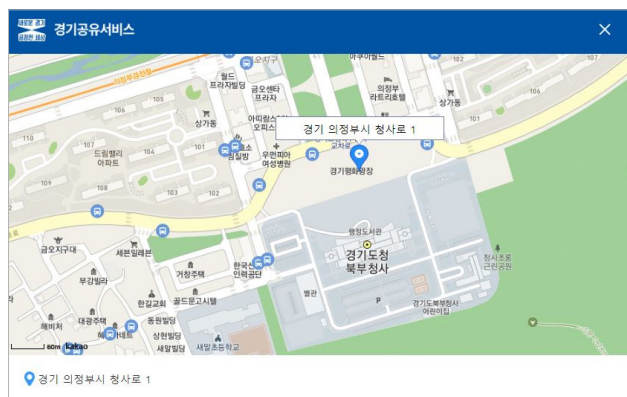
경기공유서비스

경기 의정부시 청사로 1

경기평화광장
경기도청 북부청사
행정도서관
별관
경기도북부청사 어린이집
청사초등 근린공원
의정부 라트리움
상가동
101
102
106
105
104
110
109
108
103
102
드림밸리 아파트
월드 프라자빌딩
금오센타 프라자
아띠랑스 오피스텔
우먼피아 여성병원
상가동
교회
금오지구대
세븐일레븐
부광빌라
거창주택
한국산 인력공단
골든문고시텔
한길교회
동원빌딩
대경주택
해비치
상원빌딩
새말빌딩
새말초등학교
60m Kakao

경기 의정부시 청사로 1